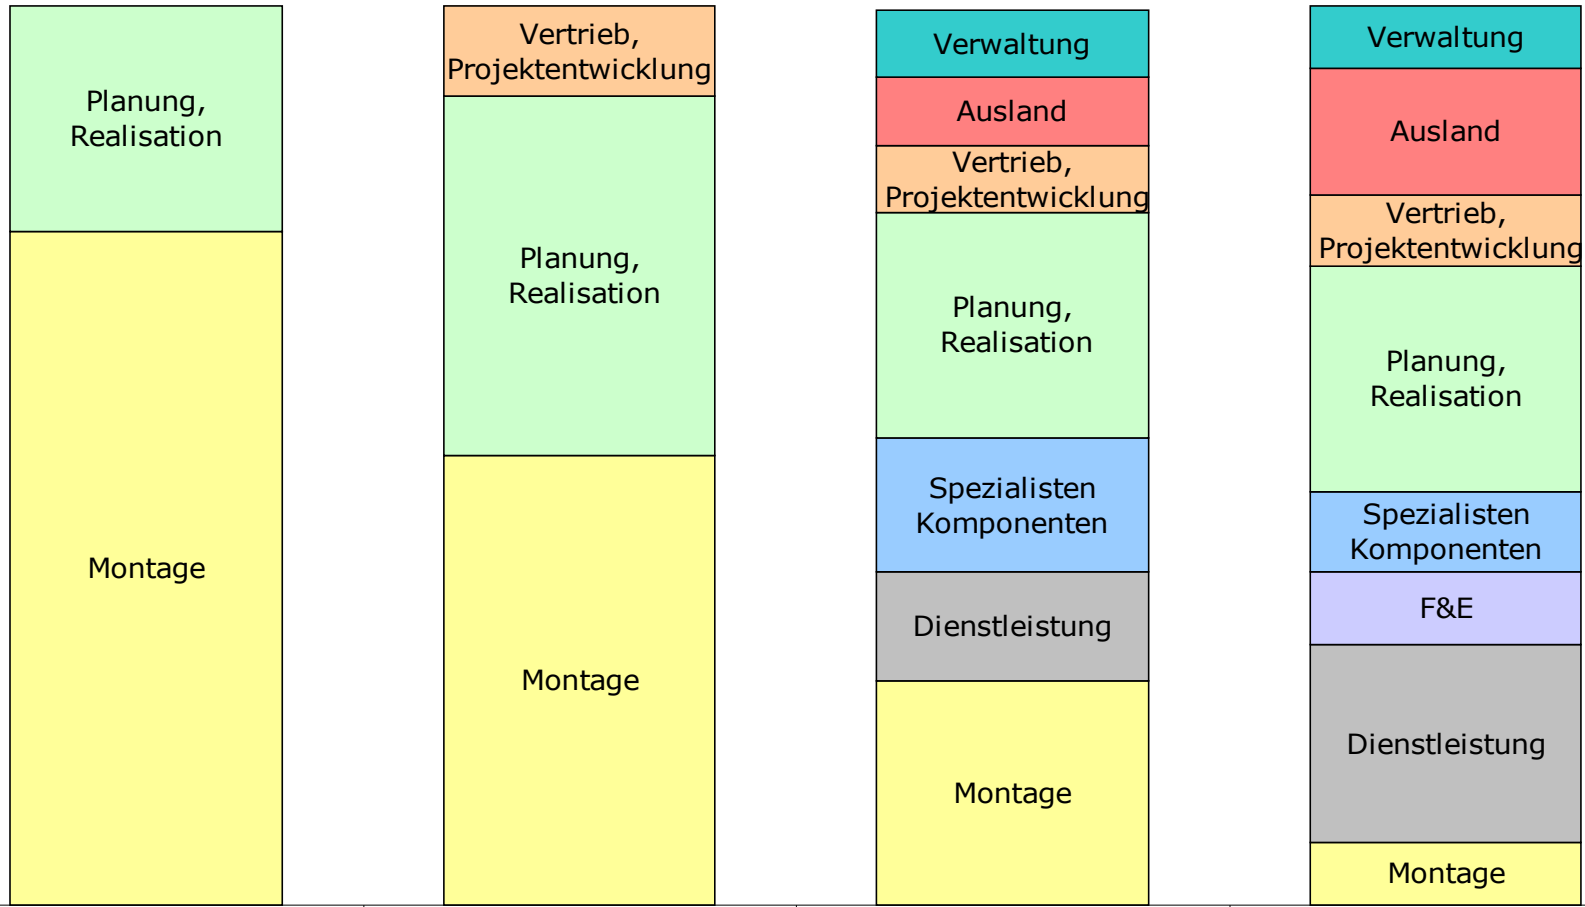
Planung, Realisation

Montage

Vertrieb, Projektentwicklung

Planung, Realisation

Montage

Verwaltung

Ausland

Vertrieb, Projektentwicklung

Planung, Realisation

Spezialisten Komponenten

Dienstleistung

Montage

Verwaltung

Ausland

Vertrieb, Projektentwicklung

Planung, Realisation

Spezialisten Komponenten

F&E

Dienstleistung

Montage